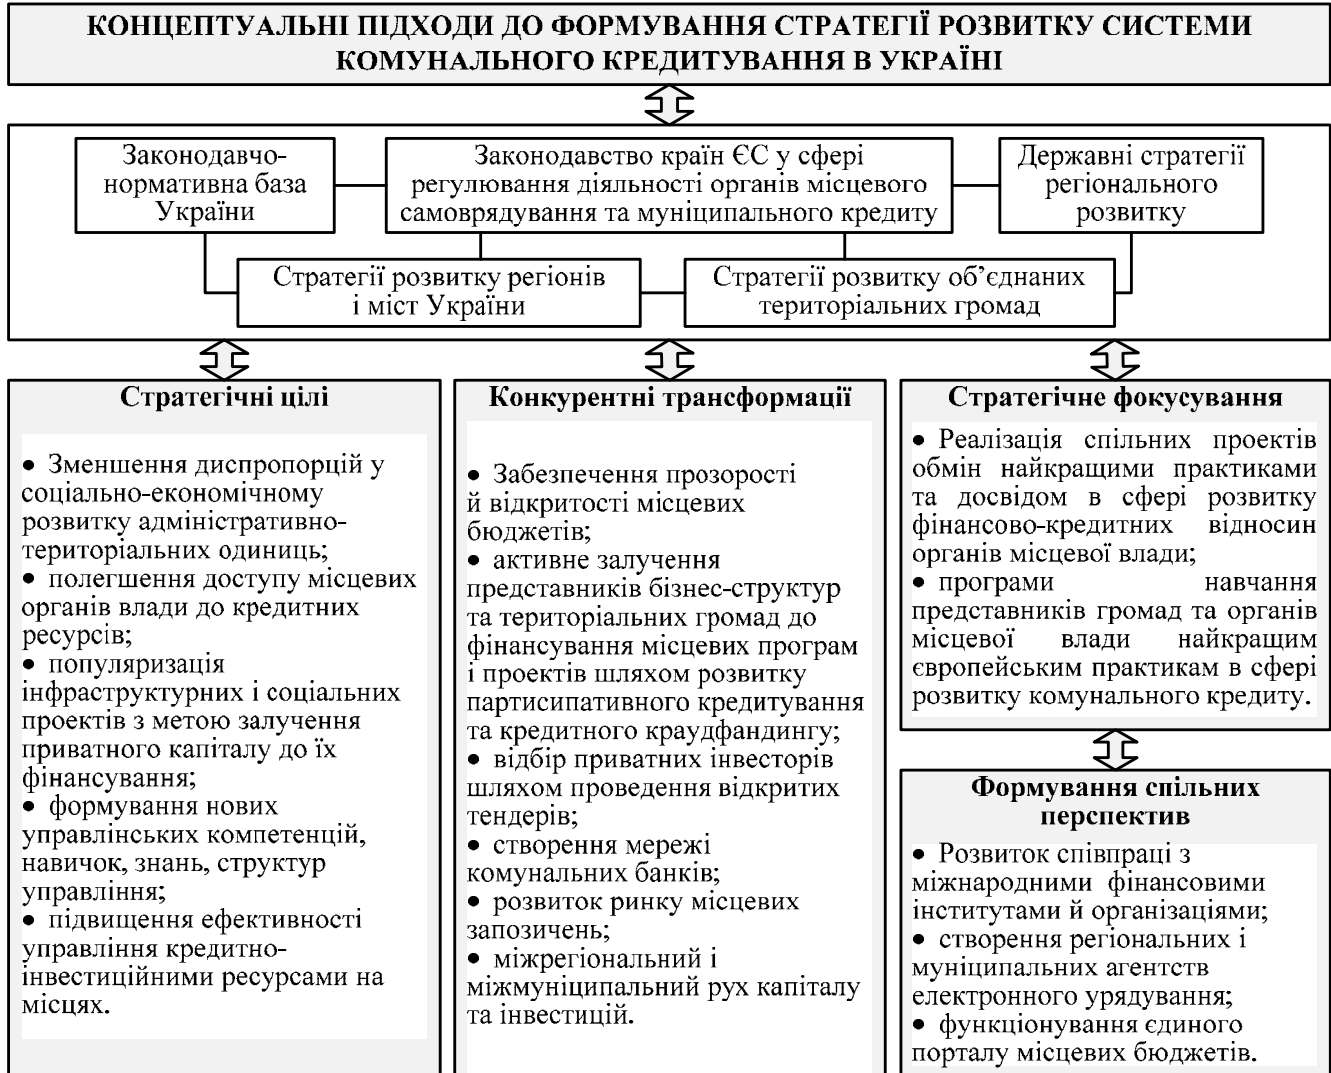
КОНЦЕПТУАЛЬНІ ПІДХОДИ ДО ФОРМУВАННЯ СТРАТЕГІЇ РОЗВИТКУ СИСТЕМИ КОМУНАЛЬНОГО КРЕДИТУВАННЯ В УКРАЇНІ

Законодавчо-нормативна база України

Законодавство країн ЄС у сфері регулювання діяльності органів місцевого самоврядування та муніципального кредиту

Державні стратегії регіонального розвитку

Стратегії розвитку регіонів і міст України

Стратегії розвитку об'єднаних територіальних громад

Стратегічні цілі

• Зменшення диспропорцій у соціально-економічному розвитку адміністративно-територіальних одиниць;
• полегшення доступу місцевих органів влади до кредитних ресурсів;
• популяризація інфраструктурних і соціальних проектів з метою залучення приватного капіталу до їх фінансування;
• формування нових управлінських компетенцій, навичок, знань, структур управління;
• підвищення ефективності управління кредитно-інвестиційними ресурсами на місцях.

Конкурентні трансформації

• Забезпечення прозорості й відкритості місцевих бюджетів;
• активне залучення представників бізнес-структур та територіальних громад до фінансування місцевих програм і проектів шляхом розвитку партисипативного кредитування та кредитного краудфандингу;
• відбір приватних інвесторів шляхом проведення відкритих тендерів;
• створення мережі комунальних банків;
• розвиток ринку місцевих запозичень;
• міжрегіональний і міжмуніципальний рух капіталу та інвестицій.

Стратегічне фокусування

• Реалізація спільних проектів обмін найкращими практиками та досвідом в сфері розвитку фінансово-кредитних відносин органів місцевої влади;
• програми навчання представників громад та органів місцевої влади найкращим європейським практикам в сфері розвитку комунального кредиту.

Формування спільних перспектив

• Розвиток співпраці з міжнародними фінансовими інститутами й організаціями;
• створення регіональних і муніципальних агентств електронного урядування;
• функціонування єдиного порталу місцевих бюджетів.